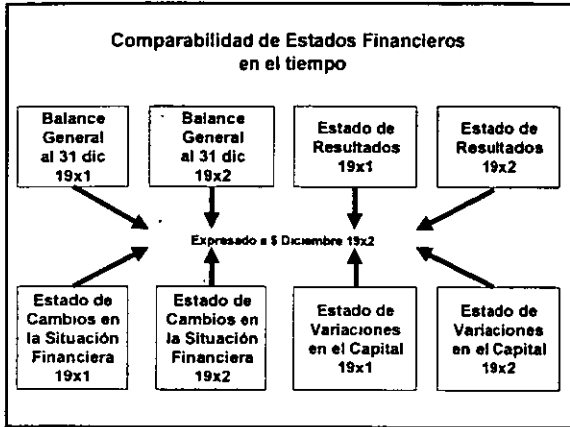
Comparabilidad de Estados Financieros en el tiempo

Balance General al 31 dic 19x1

Balance General al 31 dic 19x2

Estado de Resultados 19x1

Estado de Resultados 19x2

Expresado a $ Diciembre 19x2

Estado de Cambios en la Situación Financiera 19x1

Estado de Cambios en la Situación Financiera 19x2

Estado de Variaciones en el Capital 19x1

Estado de Variaciones en el Capital 19x2